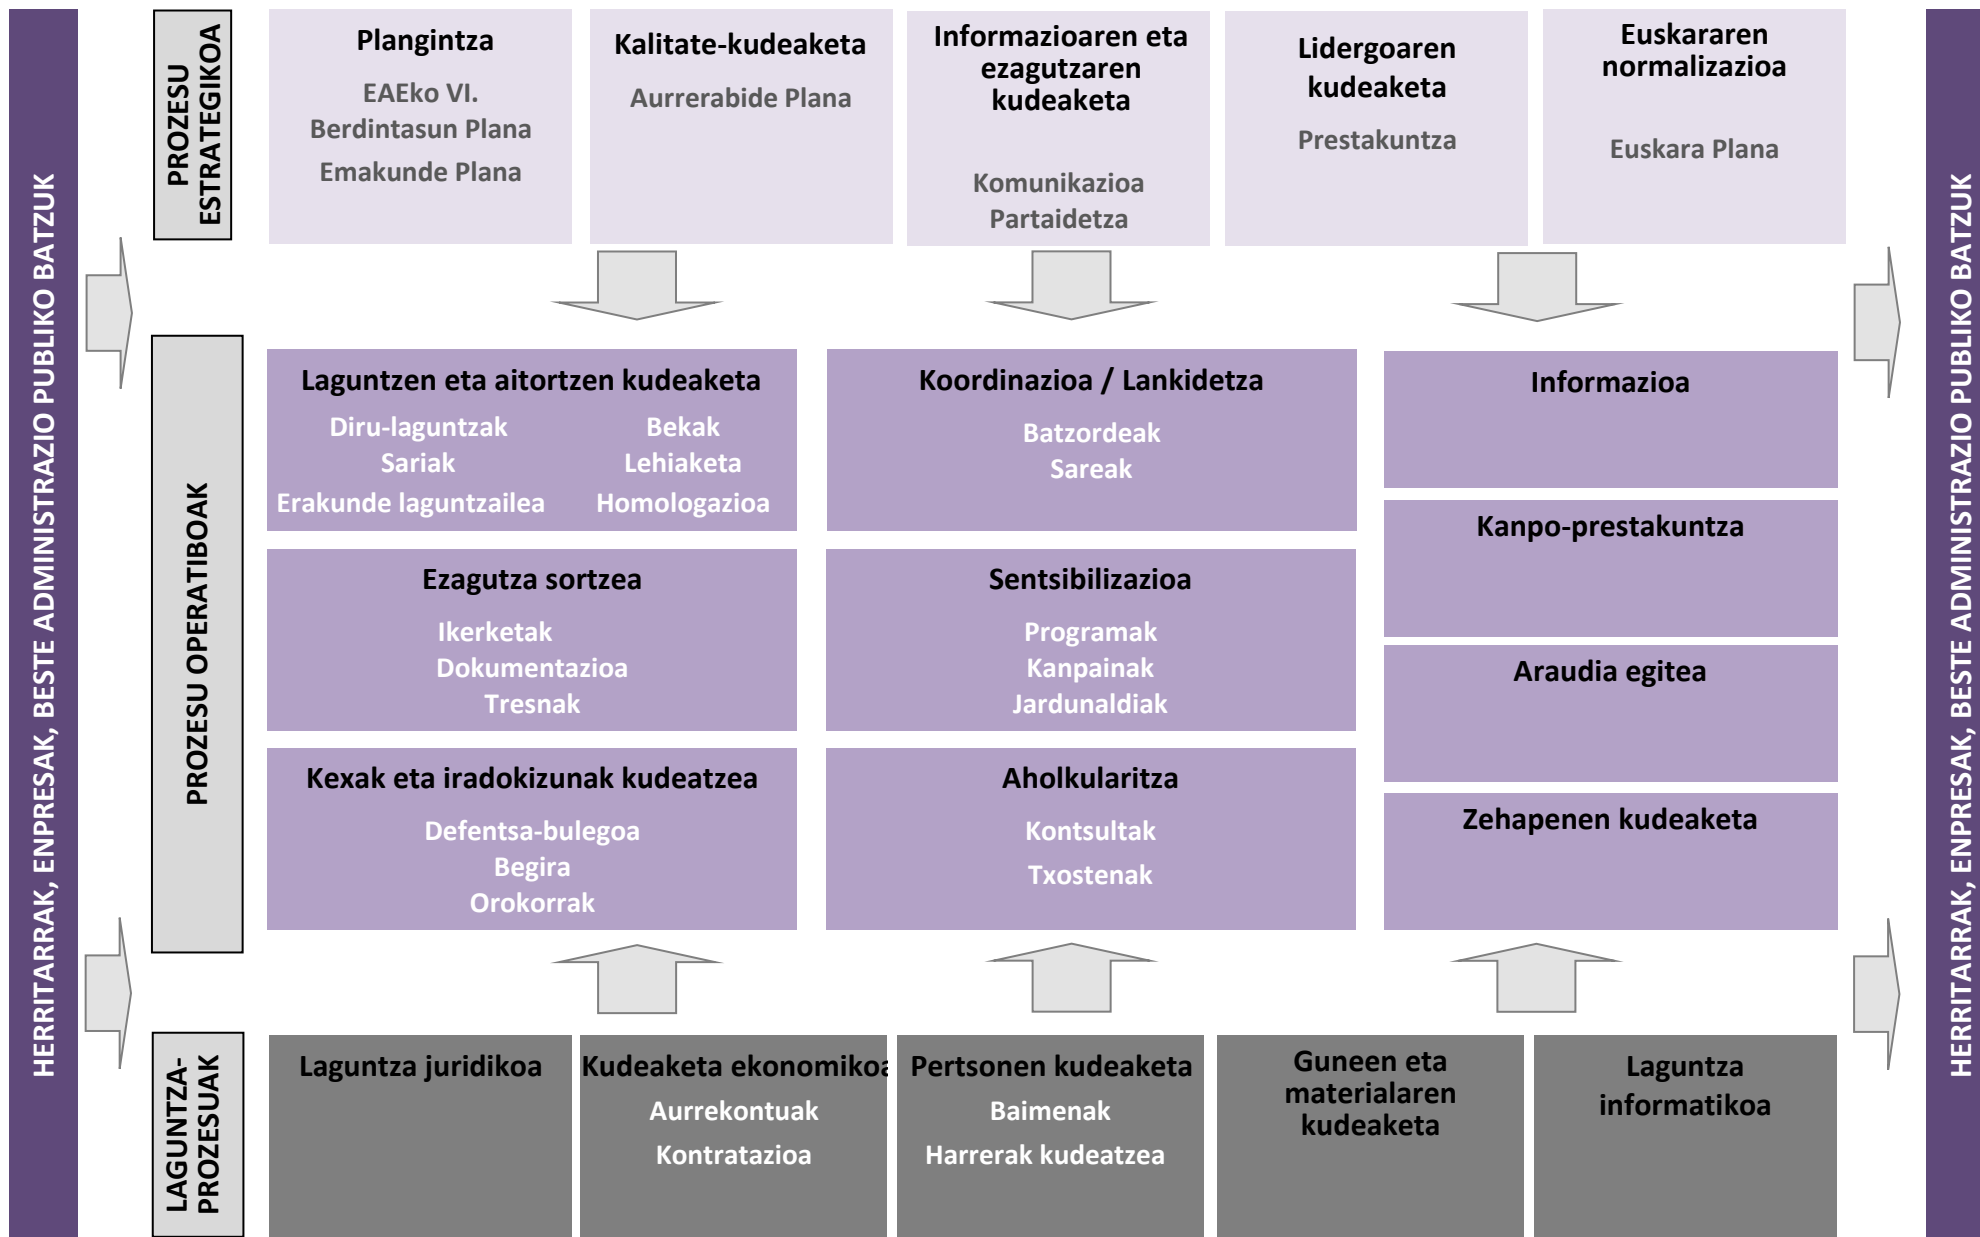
HERRITARRAK, ENPRESAK, BESTE ADMINISTRAZIO PUBLIKO BATZUK

PROZESU ESTRATEGIKOA

Plangintza
EAEko VI. Berdintasun Plana
Emakunde Plana

Kalitate-kudeaketa
Aurrerabide Plana

Informazioaren eta ezagutzaren kudeaketa
Komunikazioa
Partaidetza

Lidergoaren kudeaketa
Prestakuntza

Euskararen normalizazioa
Euskara Plana

PROZESU OPERATIBOAK

Laguntzen eta aitortzen kudeaketa
Diru-laguntzak
Bekak
Sariak
Lehiaketa
Erakunde laguntzailea
Homologazioa

Koordinazioa / Lankidetza
Batzordeak
Sareak

Informazioa

Ezagutza sortzea
Ikerketak
Dokumentazioa
Tresnak

Sentsibilizazioa
Programak
Kanpainak
Jardunaldiak

Kanpo-prestakuntza

Araudia egitea

Kexak eta iradokizunak kudeatzea
Defentsa-bulegoa
Begira
Orokorrak

Aholkularitza
Kontsultak
Txostenak

Zehapenen kudeaketa

LAGUNTZA-PROZESUAK

Laguntza juridikoa

Kudeaketa ekonomikoa
Aurrekontuak
Kontratazioa

Pertsonen kudeaketa
Baimenak
Harrerak kudeatzea

Guneen eta materialaren kudeaketa

Laguntza informatikoa

HERRITARRAK, ENPRESAK, BESTE ADMINISTRAZIO PUBLIKO BATZUK